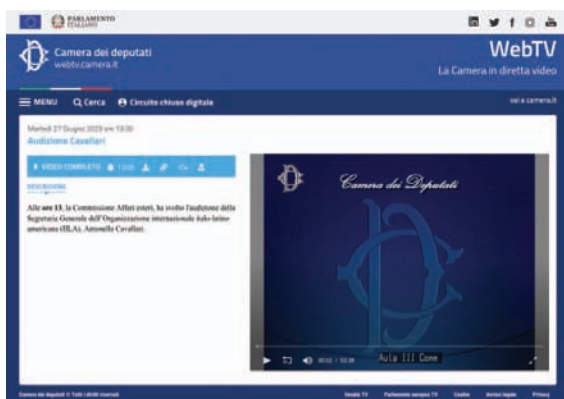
PARLAMENTO ITALIANO

Camera dei deputati
webtv.camera.it

WebTV
La Camera in diretta video

MENU Cerca Circuito chiuso digitale

vai a camera.it

Martedì 27 Giugno 2023 ore 13:00
Audizione Cavallari

VIDEO COMPLETO 13:00

DESCRIZIONE

Alle ore 13, la Commissione Affari esteri, ha svolto l'audizione della Segretaria Generale dell'Organizzazione internazionale italo-latino americana (IILA), Antonella Cavallari.

Camera dei Deputati

Aula III Comm

Camera dei deputati © Tutti i diritti riservati

Senato TV Parlamento europeo TV Cookie Avviso legale Privacy